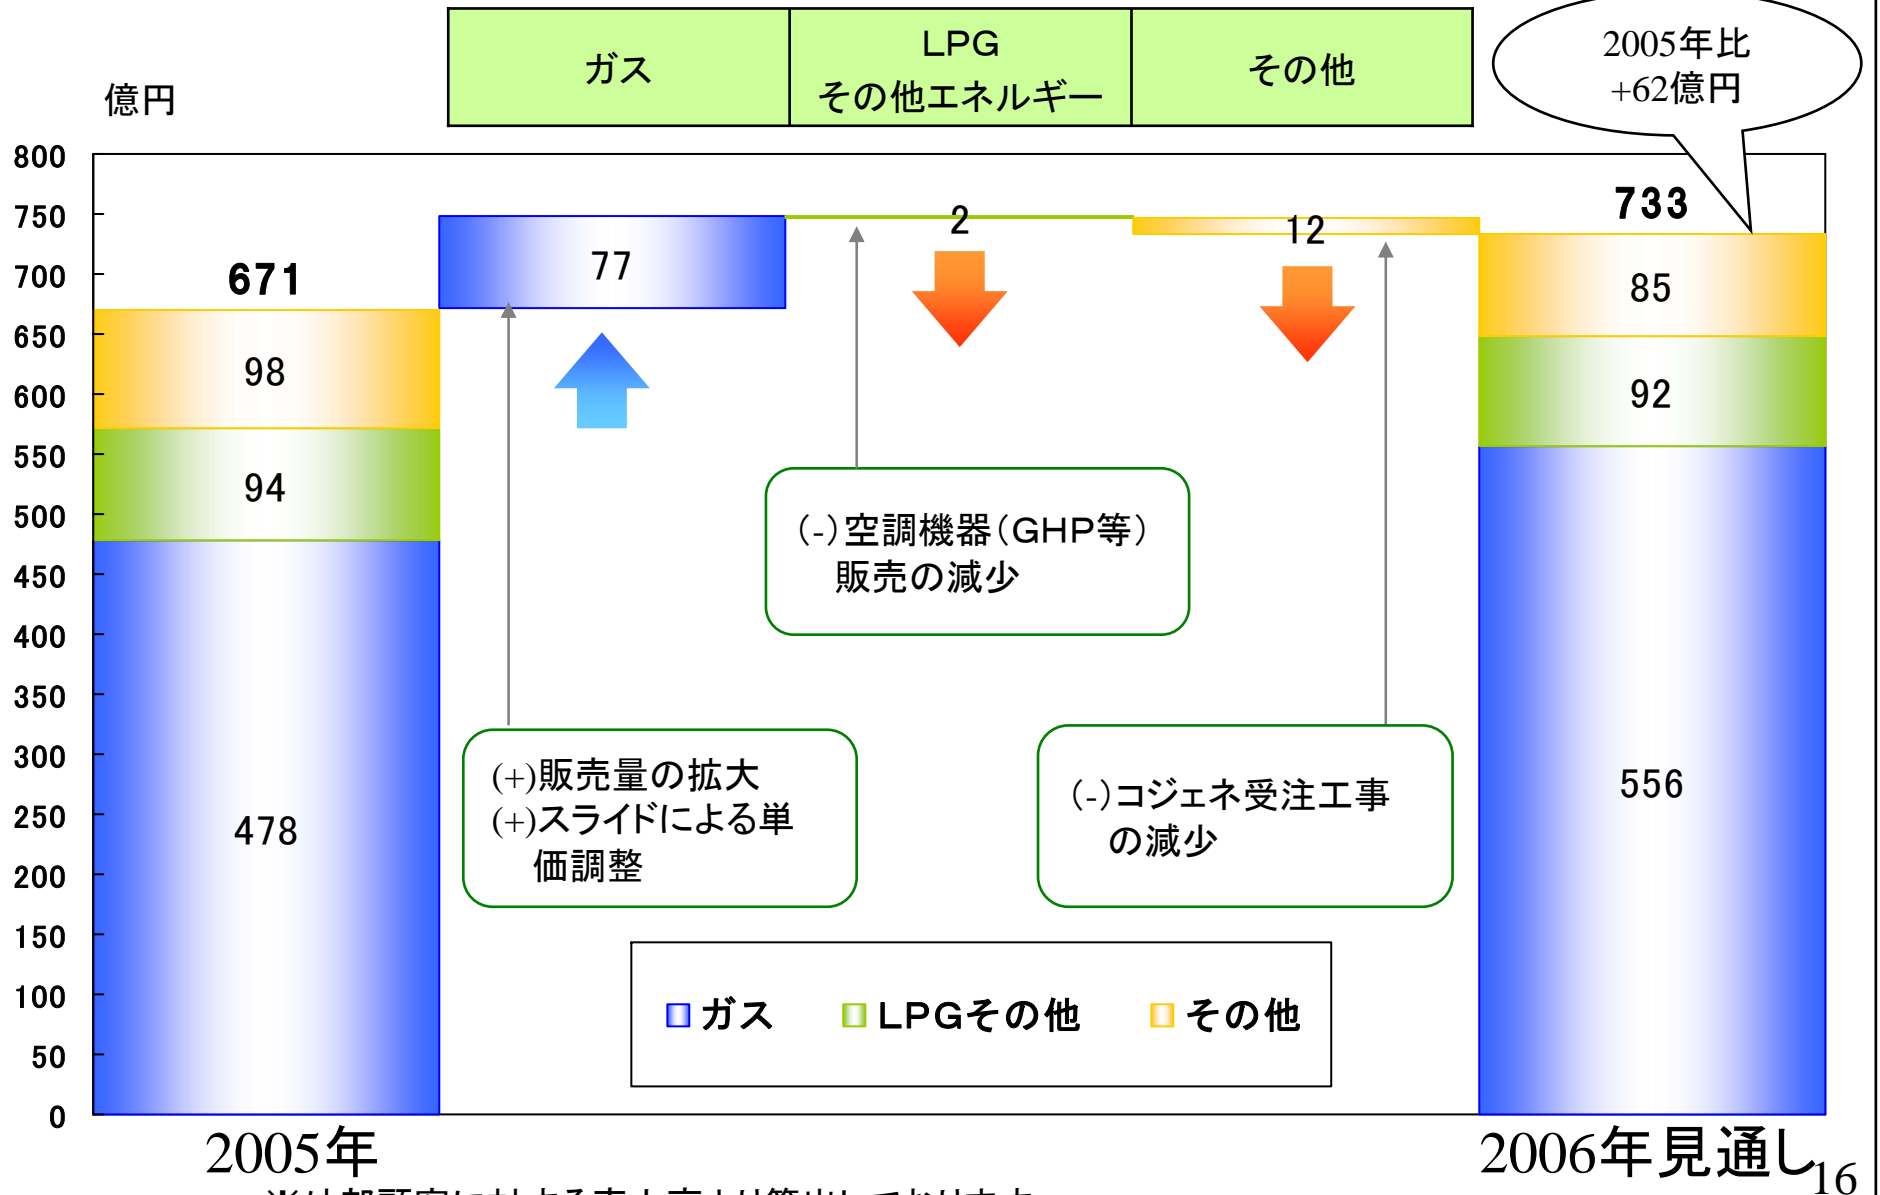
| ガス | LPG その他エネルギー | その他 |
|---|---|---|

2005年比 +62億円

億円

800
750
700
650
600
550
500
450
400
350
300
250
200
150
100
50
0

671

98

94

478

77

2

12

733

85

92

556

(-)空調機器(GHP等) 販売の減少

(+)販売量の拡大
(+)スライドによる単価調整

(-)コジェネ受注工事の減少

ガス　LPGその他　その他

2005年

2006年見通し

16

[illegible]